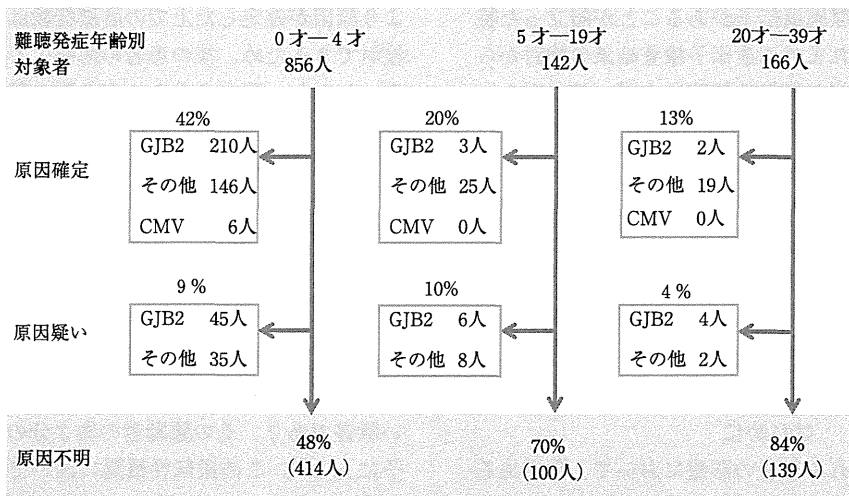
難聴発症年齢別
対象者

0才—4才
856人

5才—19才
142人

20才—39才
166人

原因確定

42%
GJB2 210人
その他 146人
CMV 6人

20%
GJB2 3人
その他 25人
CMV 0人

13%
GJB2 2人
その他 19人
CMV 0人

原因疑い

9%
GJB2 45人
その他 35人

10%
GJB2 6人
その他 8人

4%
GJB2 4人
その他 2人

原因不明

48%
(414人)

70%
(100人)

84%
(139人)